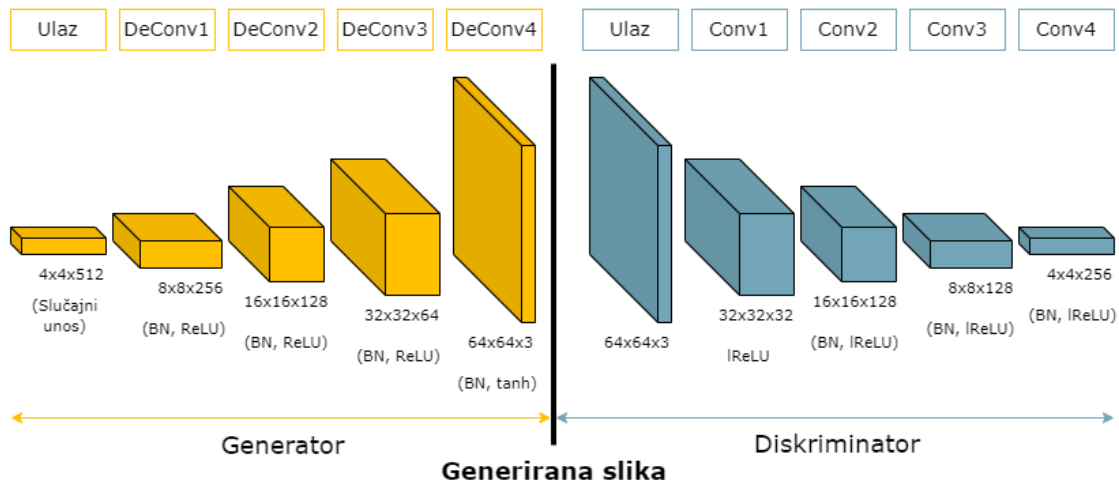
Ulaz DeConv1 DeConv2 DeConv3 DeConv4

Ulaz Conv1 Conv2 Conv3 Conv4

4x4x512

(Slučajni unos)

8x8x256

(BN, ReLU)

16x16x128

(BN, ReLU)

32x32x64

(BN, ReLU)

64x64x3

(BN, tanh)

64x64x3

32x32x32

lReLU

16x16x128

(BN, lReLU)

8x8x128

(BN, lReLU)

4x4x256

(BN, lReLU)

Generator

Diskriminator

Generirana slika